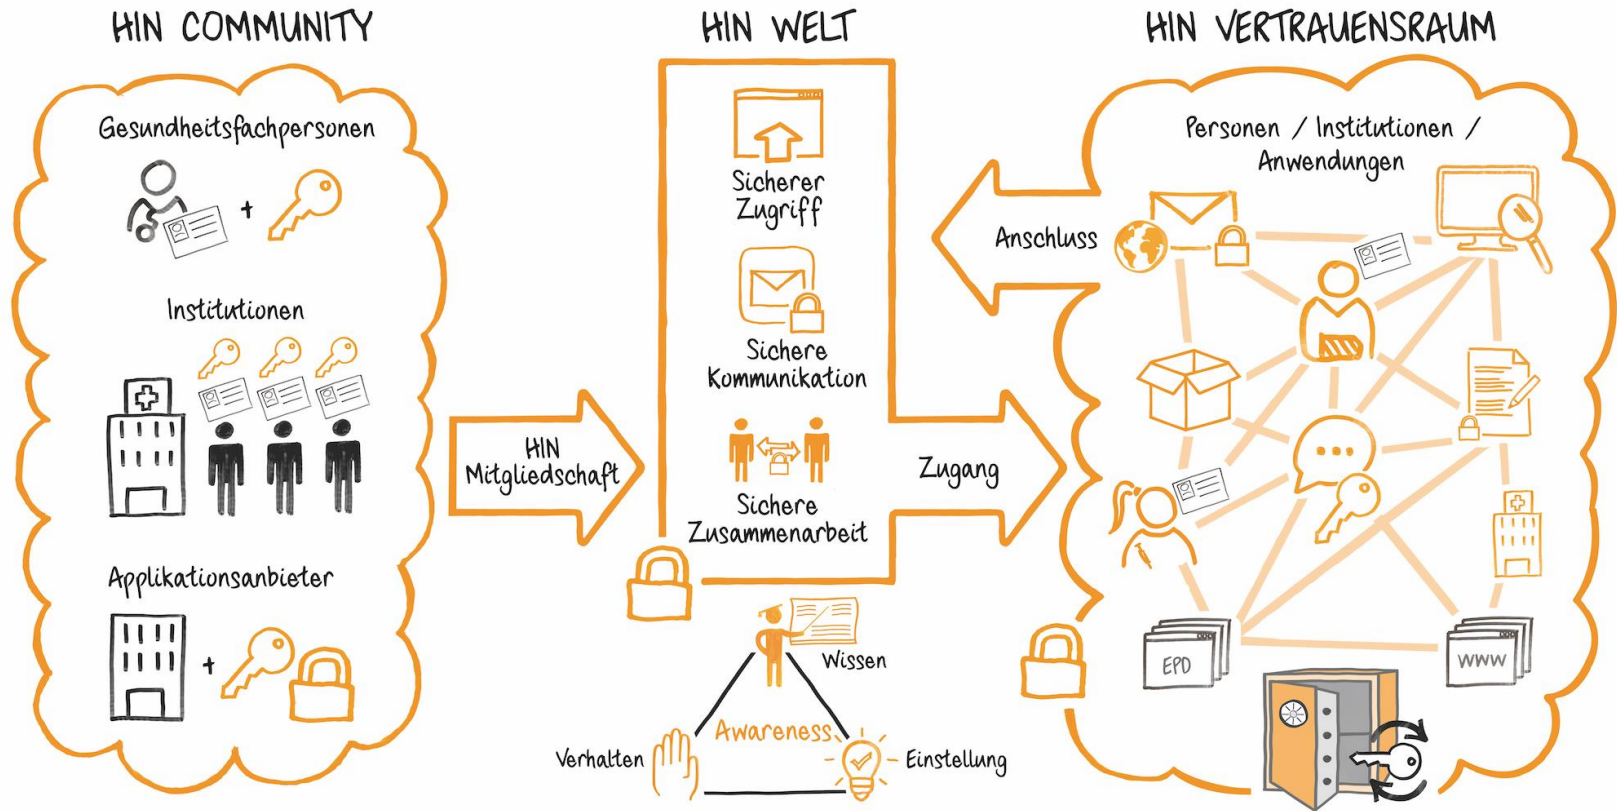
HIN COMMUNITY

Gesundheitsfachpersonen

+

Institutionen

Applikationsanbieter

+

HIN Mitgliedschaft

HIN WELT

Sicherer Zugriff

Sichere Kommunikation

Sichere Zusammenarbeit

Wissen

Awareness

Verhalten

Einstellung

Zugang

Anschluss

HIN VERTRAUENSRAUM

Personen / Institutionen / Anwendungen

EPD

WWW